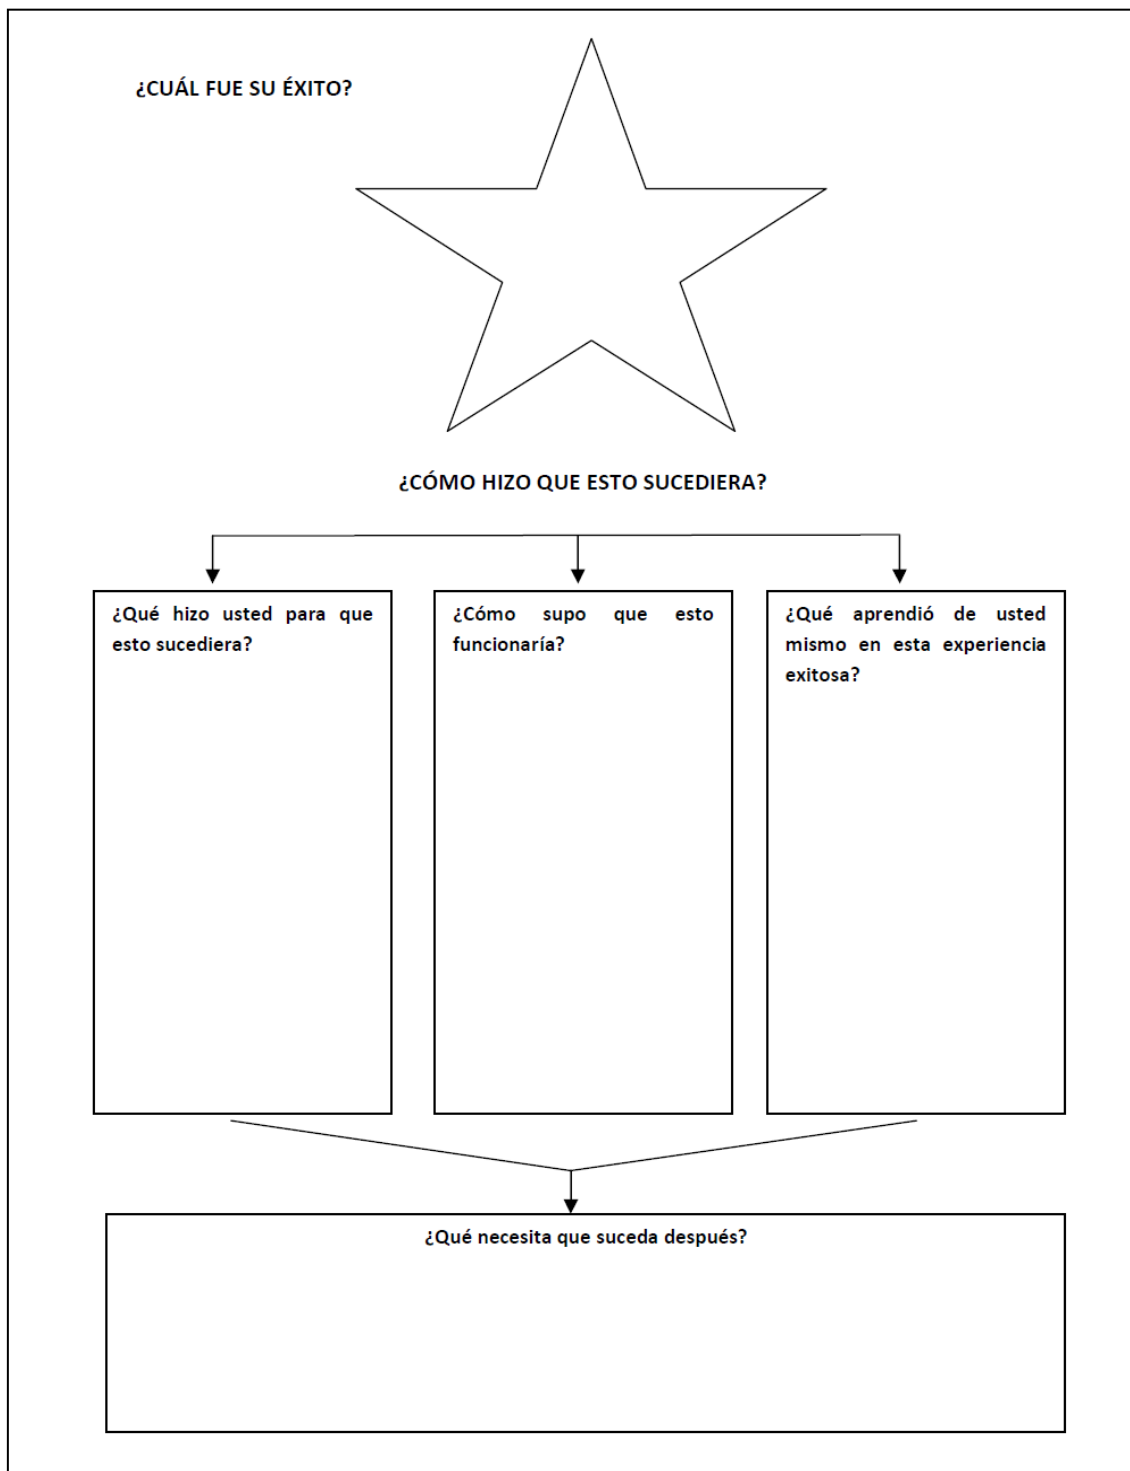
¿CUÁL FUE SU ÉXITO?

¿CÓMO HIZO QUE ESTO SUCEDIERA?

¿Qué hizo usted para que esto sucediera?

¿Cómo supo que esto funcionaría?

¿Qué aprendió de usted mismo en esta experiencia exitosa?

¿Qué necesita que suceda después?